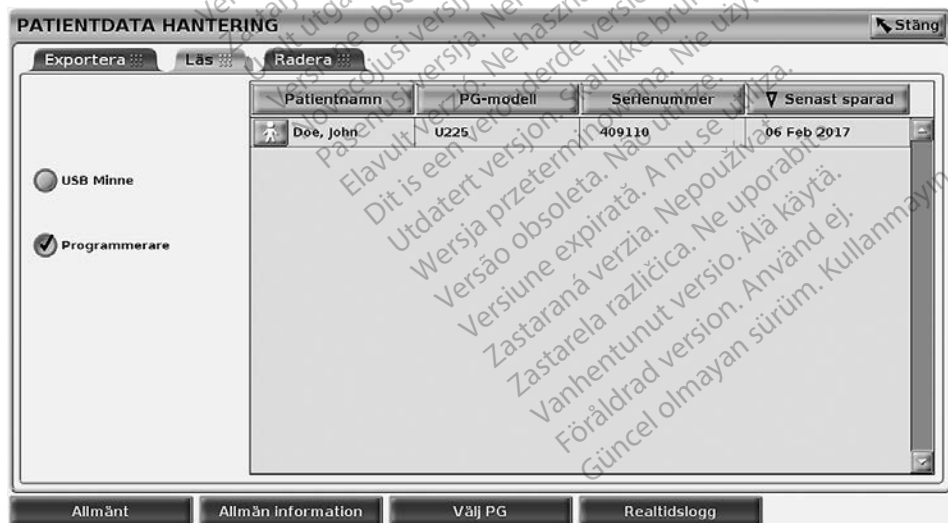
PATIENTDATA HANTERING

Stäng

Exportera

Läs

Radera

| Patientnamn | PG-modell | Serienummer | Senast sparad |
|---|---|---|---|
| Doe, John | U225 | 409110 | 06 Feb 2017 |

USB Minne

Programmerare

Allmänt

Allmän information

Välj PG

Realtidslogg

Zastaralá verze. Nepoužívat.
Forældet version. Må ikke anvendes.
Veraltete Version. Nicht verwenden.
Aegunud versioon. Ärge kasutage.
Outdated version. Do not use.
Versión obsoleta. No utilizar.
Version périmée. Ne pas utiliser.
Zastarjela verzija. Nemojte upotrebljavati.
Versione obsoleta. Non utilizzare.
Novecojusi versija. Neizmantot.
Pasenusi versija. Nenaudokite.
Elavult verzió. Ne használja!
Dit is een verouderde versie. Niet gebruiken.
Utdatert versjon. Skal ikke brukes.
Wersja przeterminowana. Nie używać.
Versão obsoleta. Não utilize.
Versiune expirată. A nu se utiliza.
Zastaraná verzia. Nepoužívať.
Zastarela različica. Ne uporabite.
Vanhentunut versio. Älä käytä.
Föråldrad version. Använd ej.
Güncel olmayan sürüm. Kullanmayın.